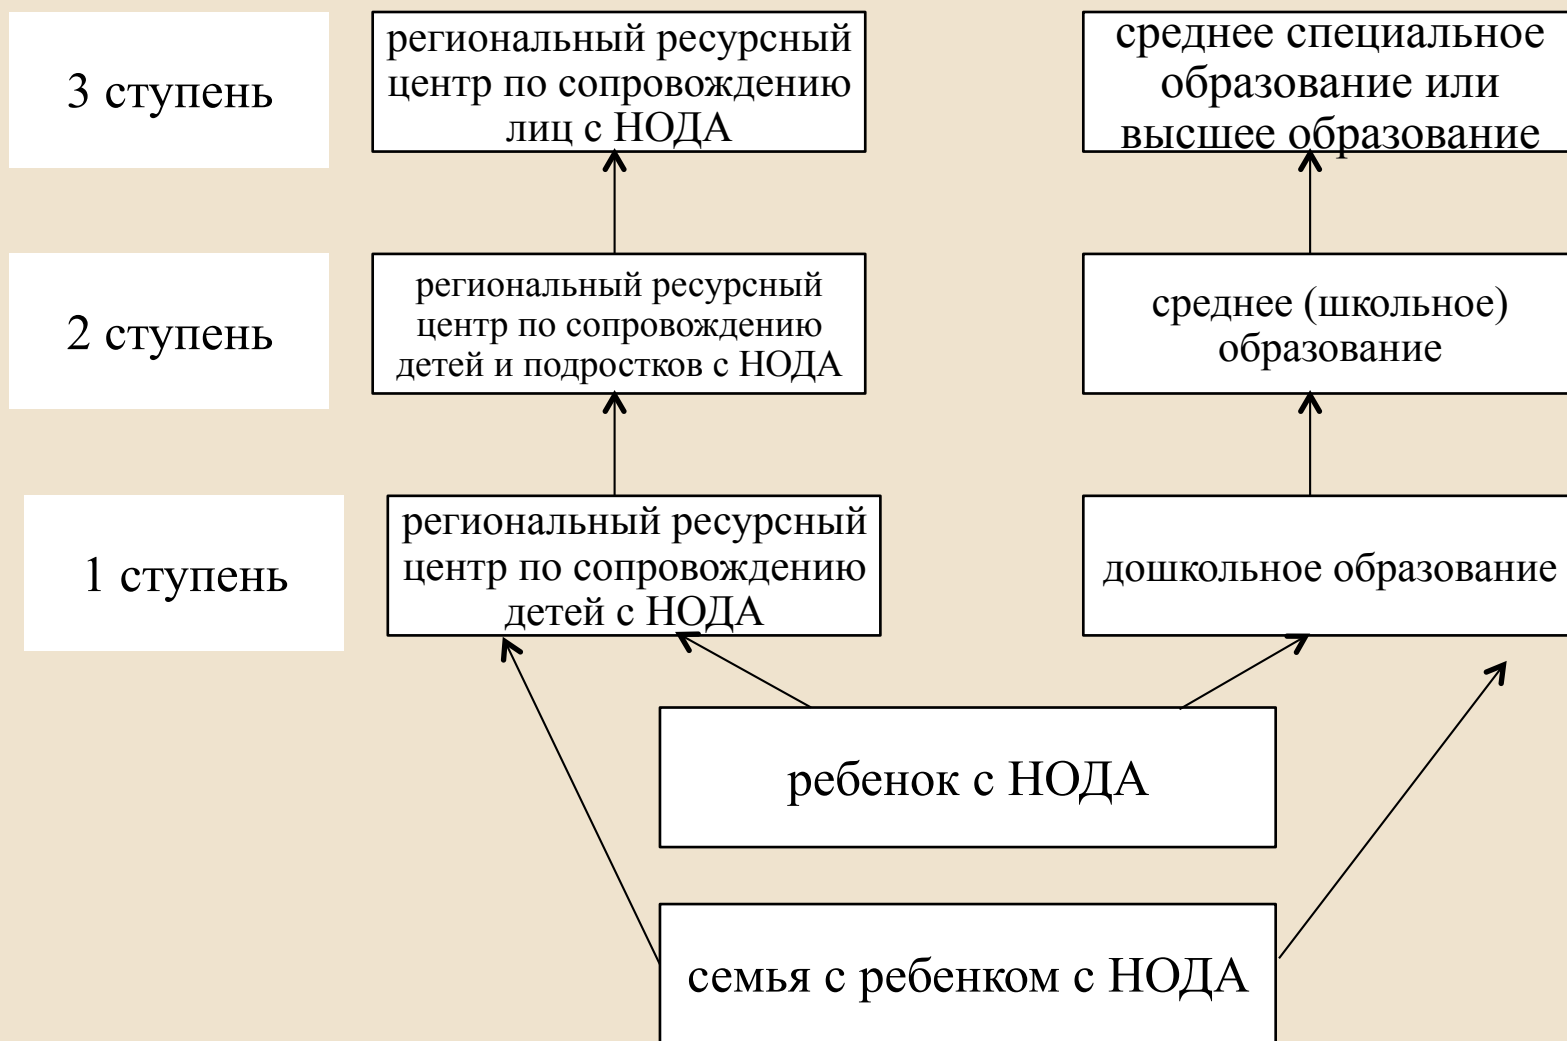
3 ступень

региональный ресурсный центр по сопровождению лиц с НОДА

среднее специальное образование или высшее образование

2 ступень

региональный ресурсный центр по сопровождению детей и подростков с НОДА

среднее (школьное) образование

1 ступень

региональный ресурсный центр по сопровождению детей с НОДА

дошкольное образование

ребенок с НОДА

семья с ребенком с НОДА